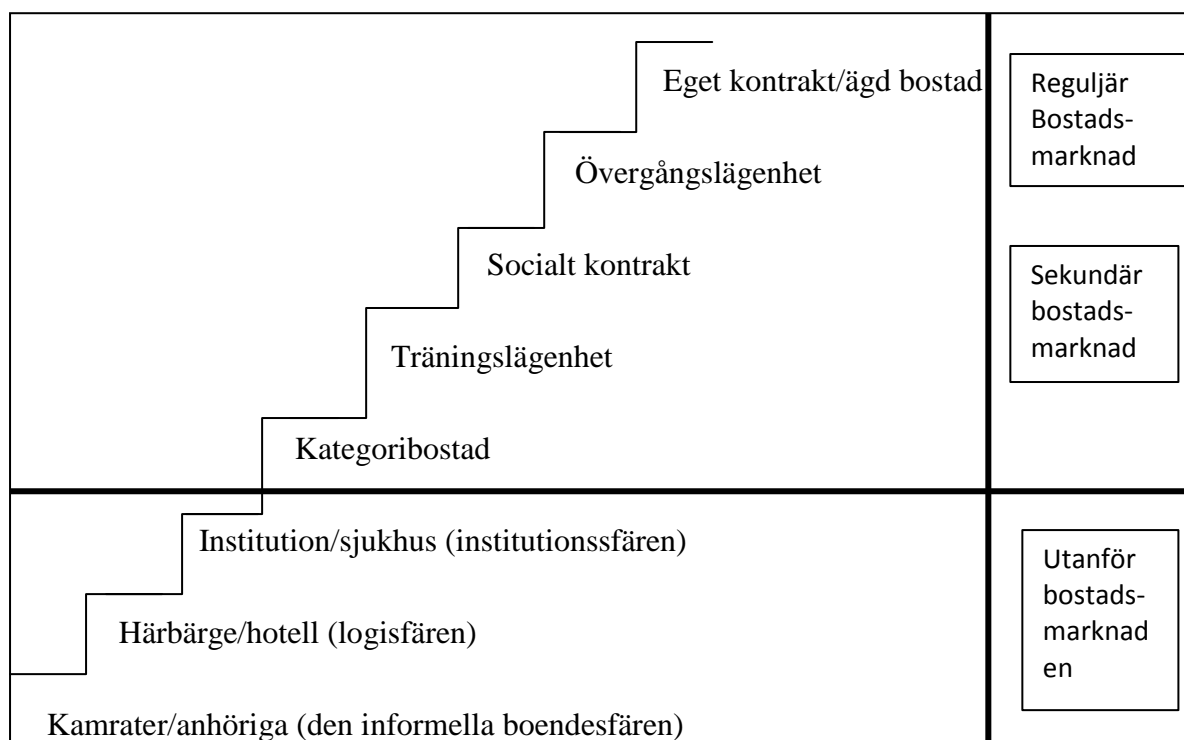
Eget kontrakt/ägd bostad

Övergångslägenhet

Socialt kontrakt

Träningslägenhet

Kategoribostad

Institution/sjukhus (institutionssfären)

Härbärge/hotell (logisfären)

Kamrater/anhöriga (den informella boendesfären)

Reguljär Bostadsmarknad

Sekundär bostadsmarknad

Utanför bostadsmarknaden